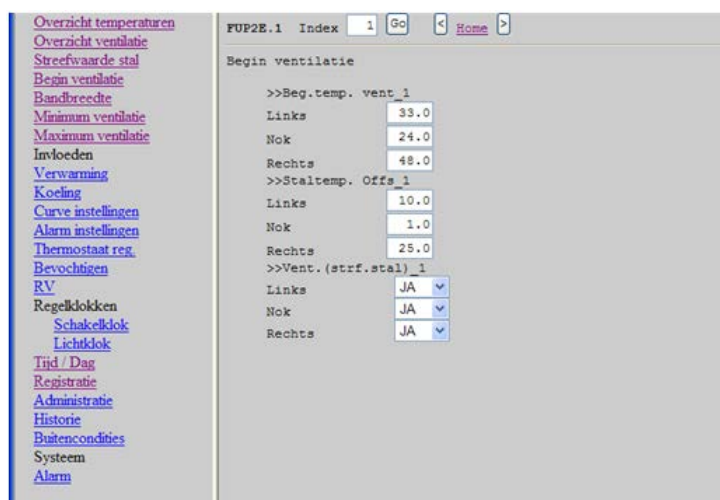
Overzicht temperaturen
Overzicht ventilatie
Streefwaarde stal
Begin ventilatie
Bandbreedte
Minimum ventilatie
Maximum ventilatie
Invloeden
Verwarming
Koeling
Curve instellingen
Alarm instellingen
Thermostaat reg.
Bevochtigen
RV
Regelklokken
Schakelklok
Lichtklok
Tijd / Dag
Registratie
Administratie
Historie
Buitencondities
Systeem
Alarm

FUP2E.1 Index 1 Go < Home >

Begin ventilatie

>>Beg.temp. vent_1

| | |
|---|---|
| Links | 33.0 |
| Nok | 24.0 |
| Rechts | 48.0 |

>>Staltemp. Offs_1

| | |
|---|---|
| Links | 10.0 |
| Nok | 1.0 |
| Rechts | 25.0 |

>>Vent.(strf.stal)_1

| | |
|---|---|
| Links | JA |
| Nok | JA |
| Rechts | JA |